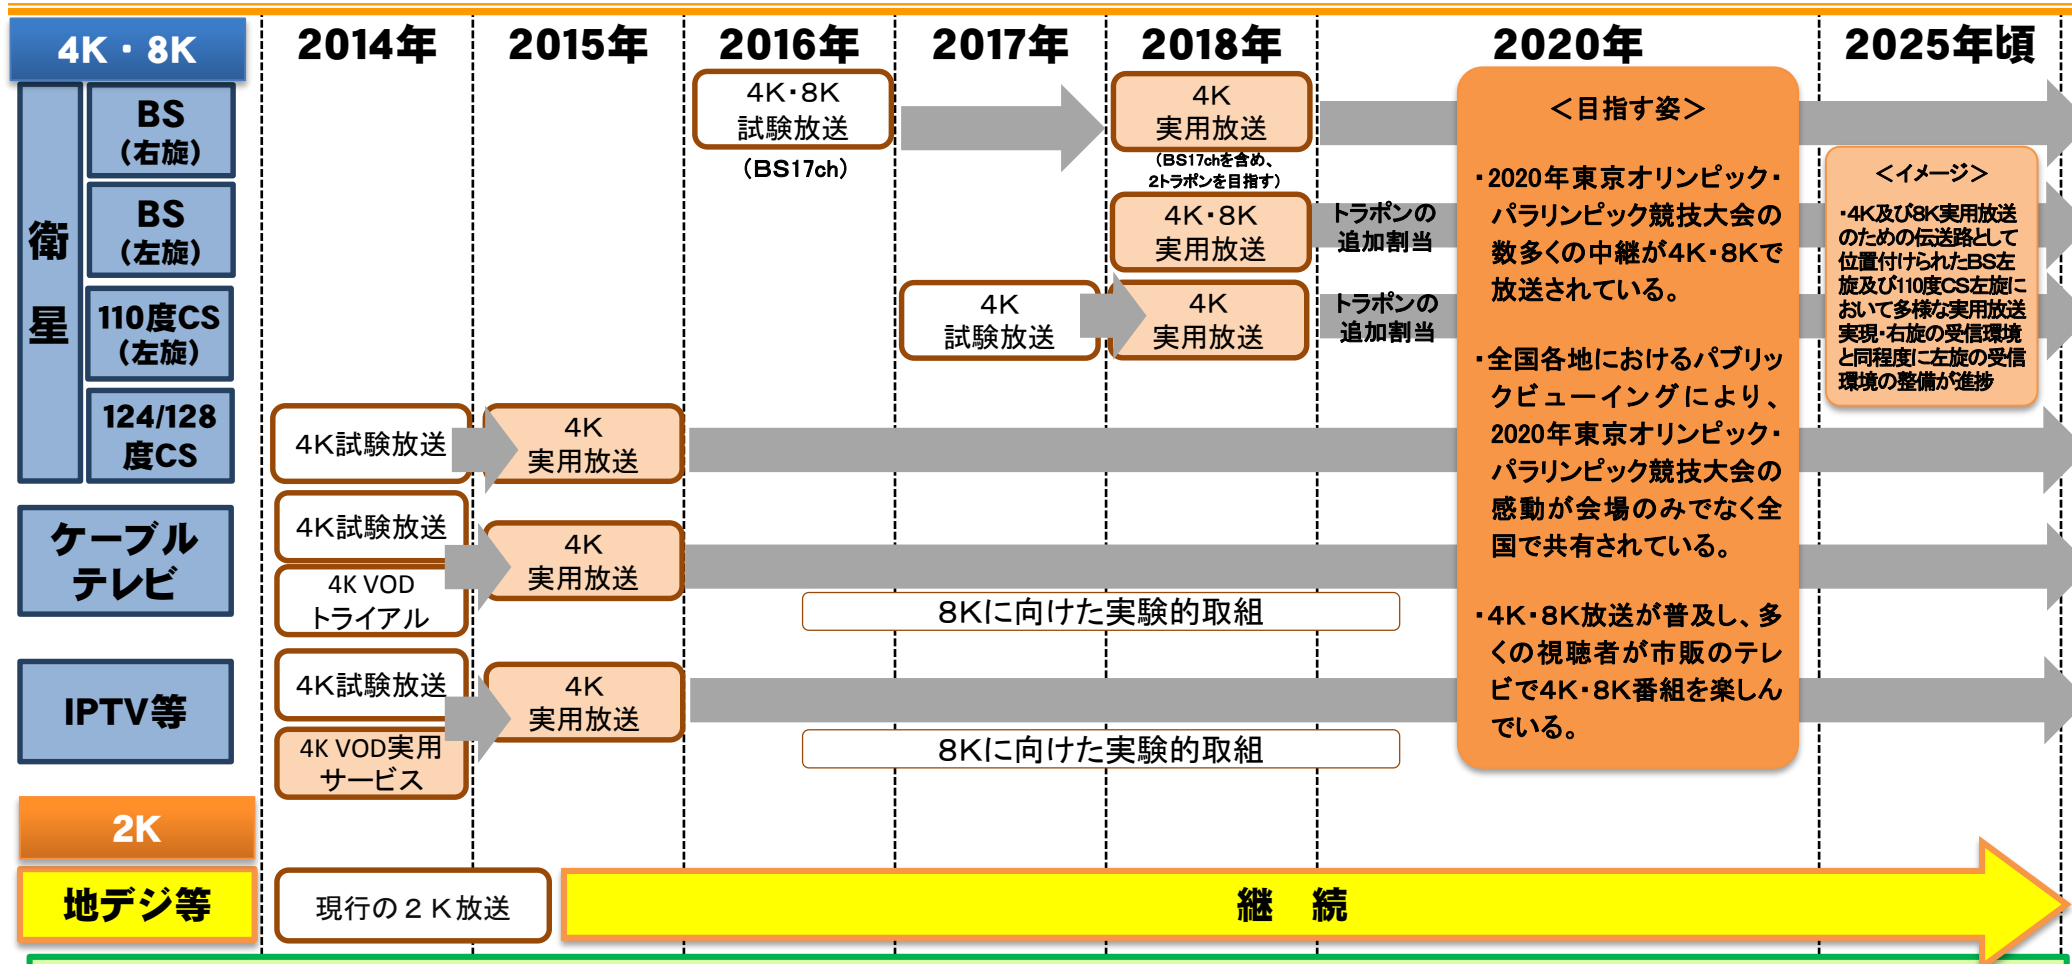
4K・8K

2014年 2015年 2016年 2017年 2018年 2020年 2025年頃

衛星

BS（右旋）

BS（左旋）

110度CS（左旋）

124/128度CS

4K・8K試験放送（BS17ch）

4K実用放送（BS17chを含め、2トラポンを目指す）

4K・8K実用放送

トラポンの追加割当

4K試験放送

4K実用放送

トラポンの追加割当

4K試験放送

4K実用放送

＜目指す姿＞

・2020年東京オリンピック・パラリンピック競技大会の数多くの中継が4K・8Kで放送されている。

・全国各地におけるパブリックビューイングにより、2020年東京オリンピック・パラリンピック競技大会の感動が会場のみでなく全国で共有されている。

・4K・8K放送が普及し、多くの視聴者が市販のテレビで4K・8K番組を楽しんでいる。

＜イメージ＞

・4K及び8K実用放送のための伝送路として位置付けられたBS左旋及び110度CS左旋において多様な実用放送実現・右旋の受信環境と同程度に左旋の受信環境の整備が進捗

ケーブルテレビ

4K試験放送

4K VOD トライアル

4K実用放送

8Kに向けた実験的取組

IPTV等

4K試験放送

4K VOD実用サービス

4K実用放送

8Kに向けた実験的取組

2K

地デジ等

現行の２K放送

継　続